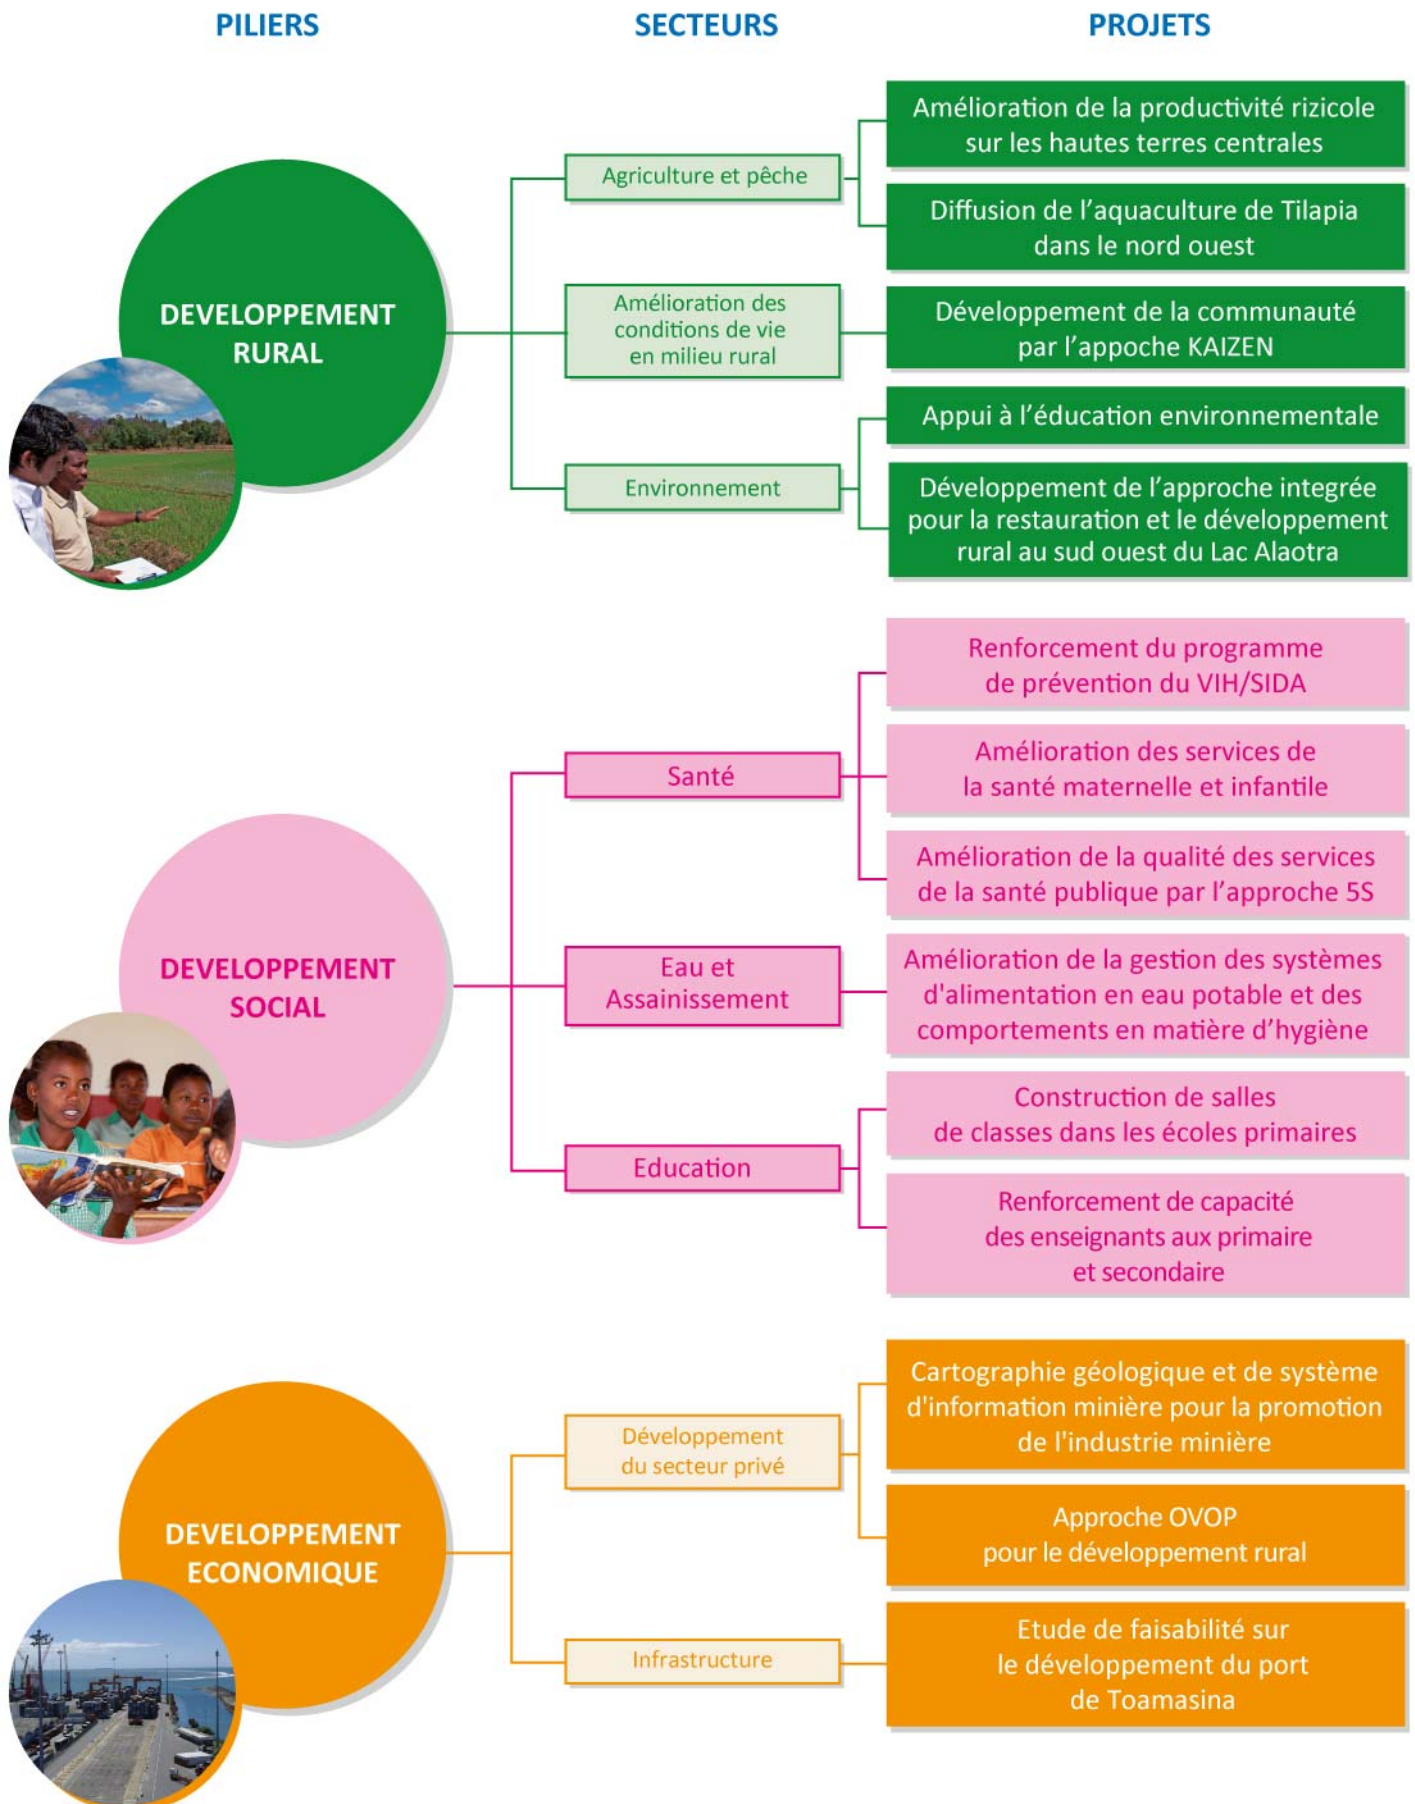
PILIERS

SECTEURS

PROJETS

DEVELOPPEMENT RURAL

Agriculture et pêche

Amélioration de la productivité rizicole sur les hautes terres centrales

Diffusion de l'aquaculture de Tilapia dans le nord ouest

Amélioration des conditions de vie en milieu rural

Développement de la communauté par l'appoche KAIZEN

Environnement

Appui à l'éducation environnementale

Développement de l'approche integrée pour la restauration et le développement rural au sud ouest du Lac Alaotra

DEVELOPPEMENT SOCIAL

Santé

Renforcement du programme de prévention du VIH/SIDA

Amélioration des services de la santé maternelle et infantile

Amélioration de la qualité des services de la santé publique par l'approche 5S

Eau et Assainissement

Amélioration de la gestion des systèmes d'alimentation en eau potable et des comportements en matière d'hygiène

Education

Construction de salles de classes dans les écoles primaires

Renforcement de capacité des enseignants aux primaire et secondaire

DEVELOPPEMENT ECONOMIQUE

Développement du secteur privé

Cartographie géologique et de système d'information minière pour la promotion de l'industrie minière

Approche OVOP pour le développement rural

Infrastructure

Etude de faisabilité sur le développement du port de Toamasina